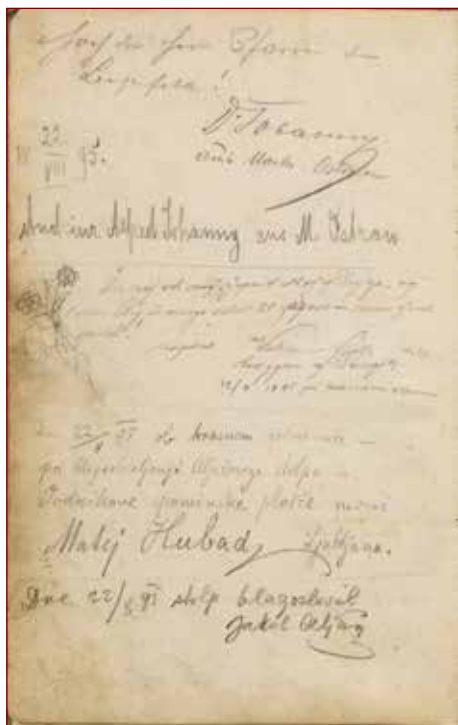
Hoch der Herr Pfarrer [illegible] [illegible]!

D. Tscamm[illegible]

W. $\frac{22}{VIII}$ 95. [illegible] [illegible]

Auch ein Alfred Tschammer aus M. Ostrau

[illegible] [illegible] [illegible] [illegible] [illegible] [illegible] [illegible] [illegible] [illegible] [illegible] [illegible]

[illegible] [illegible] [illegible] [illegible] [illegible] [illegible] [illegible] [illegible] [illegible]

Dne $\frac{22}{8}$ 97 v krasnem vremenu – po Aljaževem Ulepšanje stolpa – Podoknica pevskega zbora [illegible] Matej Hubad Ljubljana.

Dne $\frac{22}{8}$ 97 stolp blagoslovil Jakob Aljaž